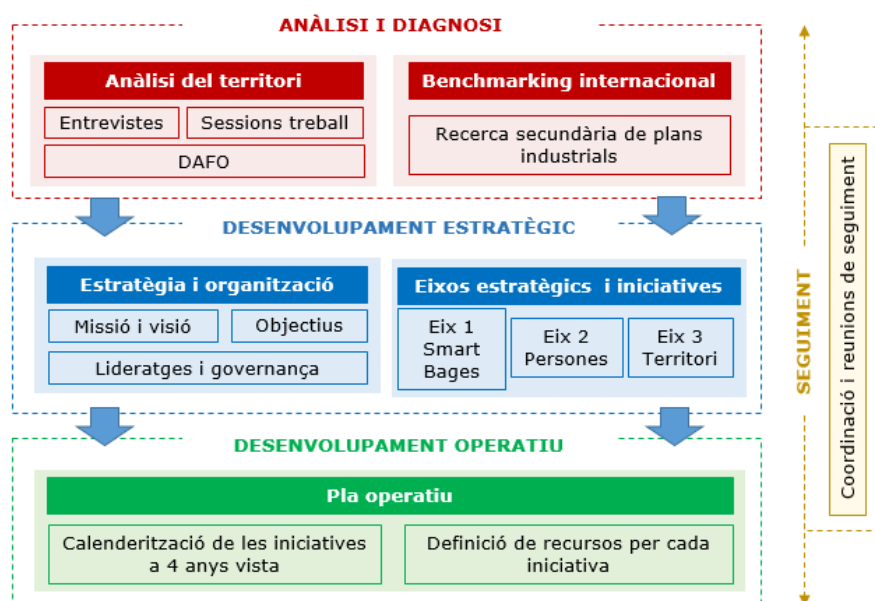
ANÀLISI I DIAGNOSI

Anàlisi del territori

Entrevistes

Sessions treball

DAFO

Benchmarking internacional

Recerca secundària de plans industrials

DESENVOLUPAMENT ESTRATÈGIC

Estratègia i organització

Missió i visió

Objectius

Lideratges i governança

Eixos estratègics i iniciatives

Eix 1 Smart Bages

Eix 2 Persones

Eix 3 Territori

DESENVOLUPAMENT OPERATIU

Pla operatiu

Calenderització de les iniciatives a 4 anys vista

Definició de recursos per cada iniciativa

SEGUIMENT

Coordinació i reunions de seguiment